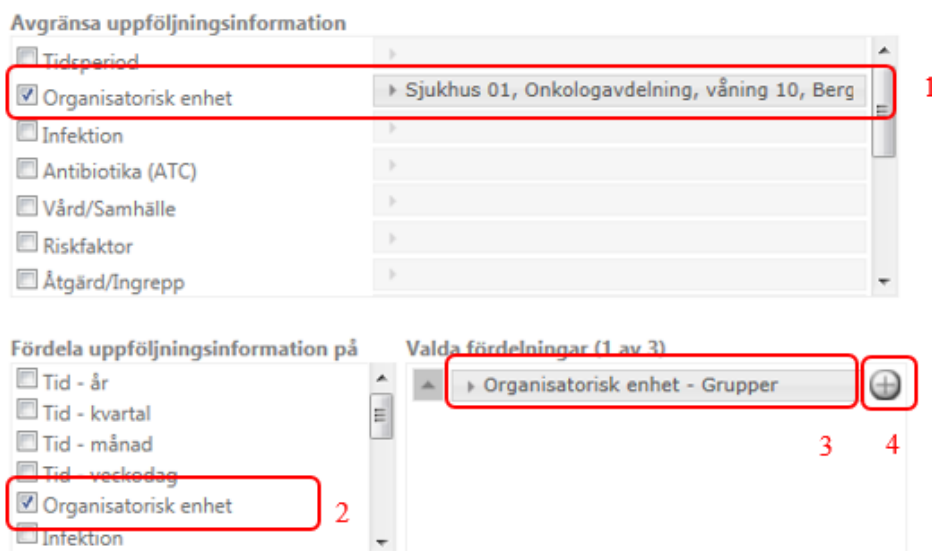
Avgränsa uppföljningsinformation

Tidsperiod
Organisatorisk enhet
Sjukhus 01, Onkologavdelning, våning 10, Berg
Infektion
Antibiotika (ATC)
Vård/Samhälle
Riskfaktor
Åtgärd/Ingrepp

1

Fördela uppföljningsinformation på

Tid - år
Tid - kvartal
Tid - månad
Tid - veckodag
Organisatorisk enhet
Infektion

2

Valda fördelningar (1 av 3)

Organisatorisk enhet - Grupper

3

4